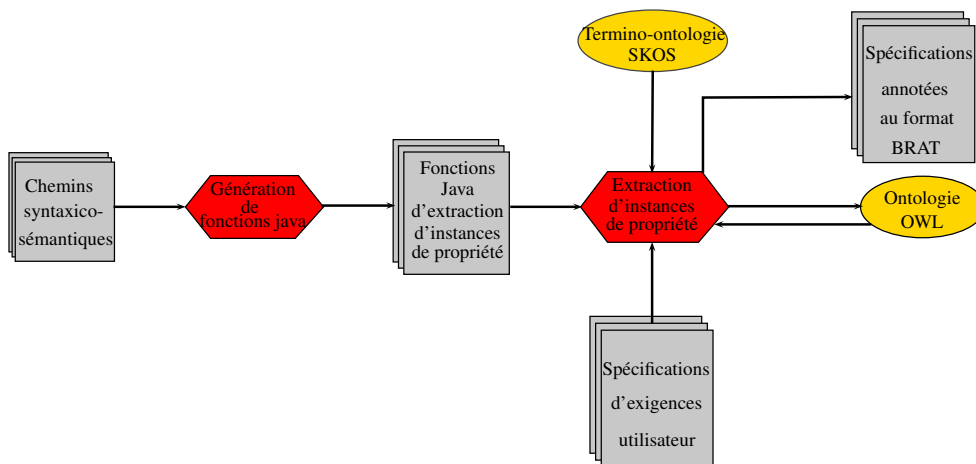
Termino-ontologie SKOS

Spécifications annotées au format BRAT

Chemins syntaxico-sémantiques

Génération de fonctions java

Fonctions Java d'extraction d'instances de propriété

Extraction d'instances de propriété

Ontologie OWL

Spécifications d'exigences utilisateur